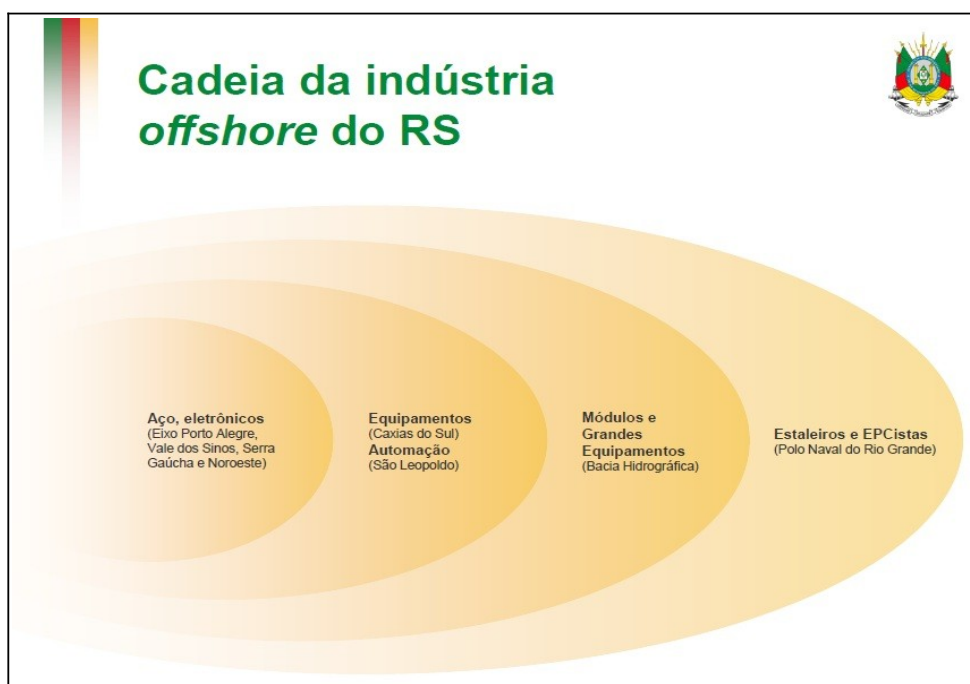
Cadeia da indústria *offshore* do RS

Aço, eletrônicos
(Eixo Porto Alegre, Vale dos Sinos, Serra Gaúcha e Noroeste)

Equipamentos
(Caxias do Sul)
Automação
(São Leopoldo)

Módulos e Grandes Equipamentos
(Bacia Hidrográfica)

Estaleiros e EPCistas
(Polo Naval do Rio Grande)